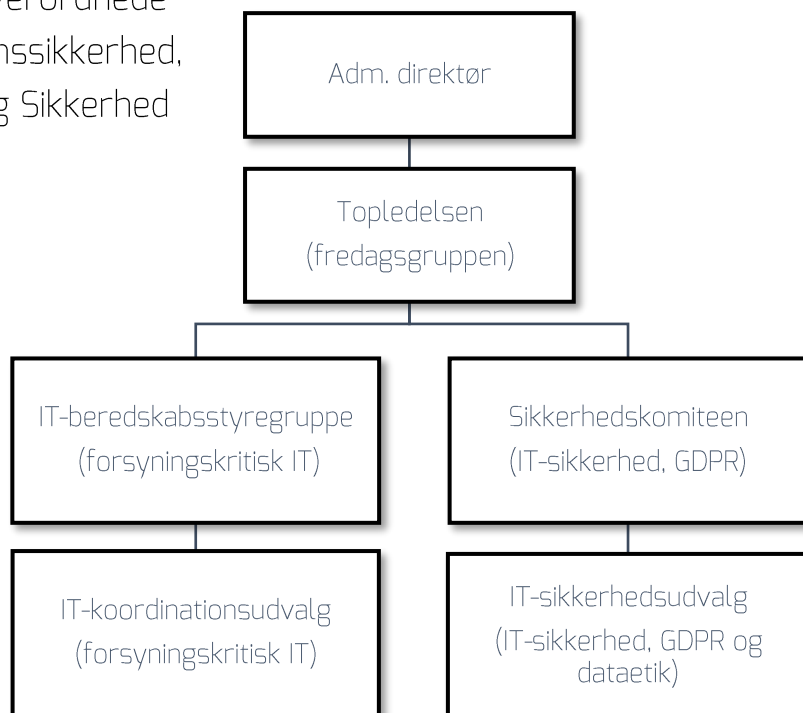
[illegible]erordnede
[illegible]nssikkerhed,
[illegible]g Sikkerhed

Adm. direktør

Topledelsen
(fredagsgruppen)

IT-beredskabsstyregruppe
(forsyningskritisk IT)

Sikkerhedskomiteen
(IT-sikkerhed, GDPR)

IT-koordinationsudvalg
(forsyningskritisk IT)

IT-sikkerhedsudvalg
(IT-sikkerhed, GDPR og dataetik)